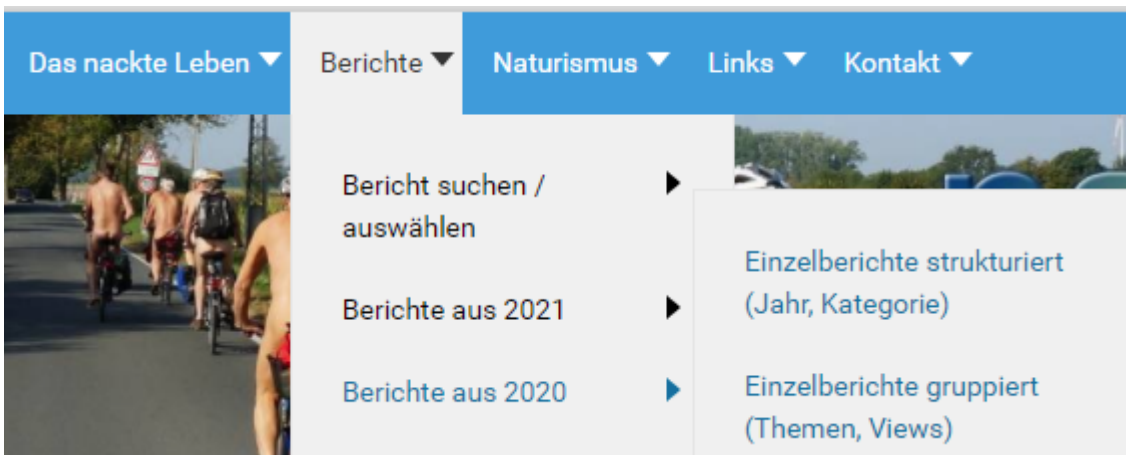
Das nackte Leben ▼ Berichte ▼ Naturismus ▼ Links ▼ Kontakt ▼

Bericht suchen / auswählen ▶

Berichte aus 2021 ▶

Berichte aus 2020 ▶

Einzelberichte strukturiert (Jahr, Kategorie)

Einzelberichte gruppiert (Themen, Views)